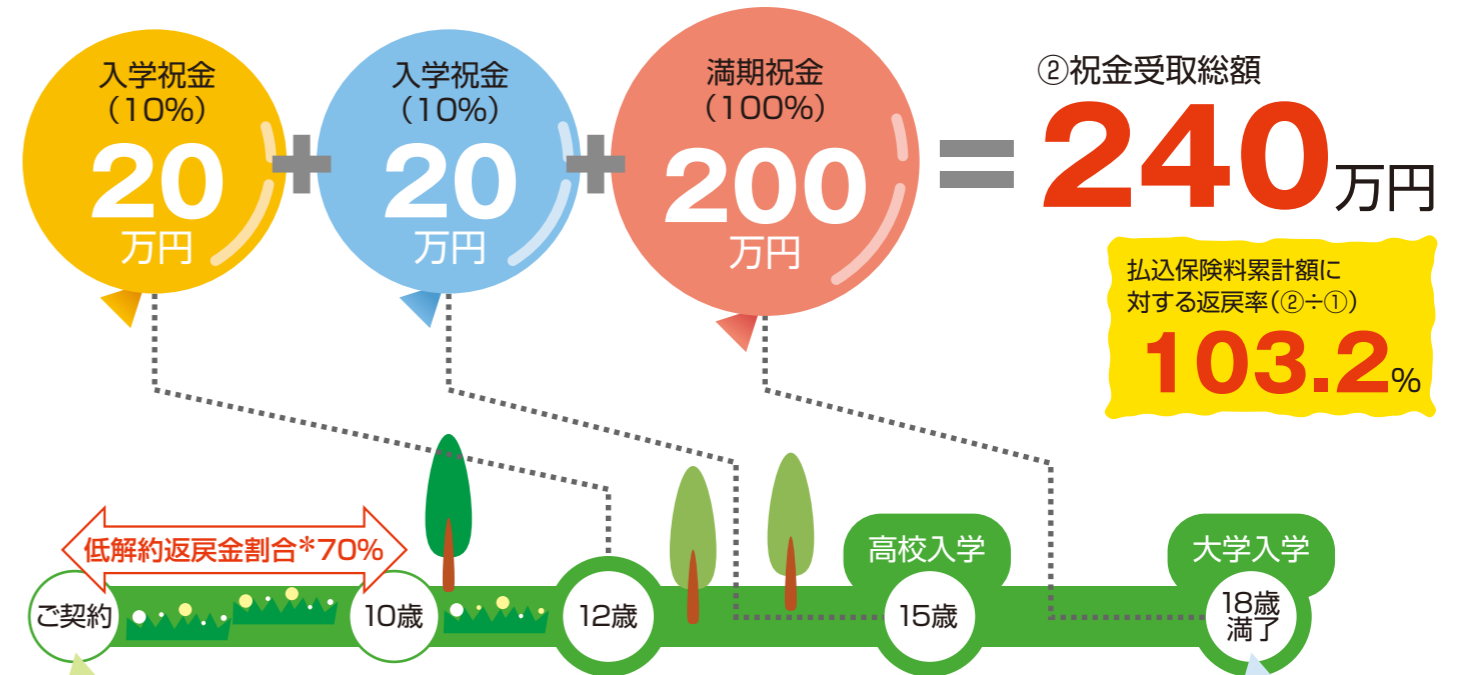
入学祝金
(10%)
20
万円

+

入学祝金
(10%)
20
万円

+

満期祝金
(100%)
200
万円

=

②祝金受取総額
240万円

払込保険料累計額に対する返戻率(②÷①)
103.2%

低解約返戻金割合*70%

ご契約

10歳

12歳

高校入学
15歳

大学入学
18歳満了